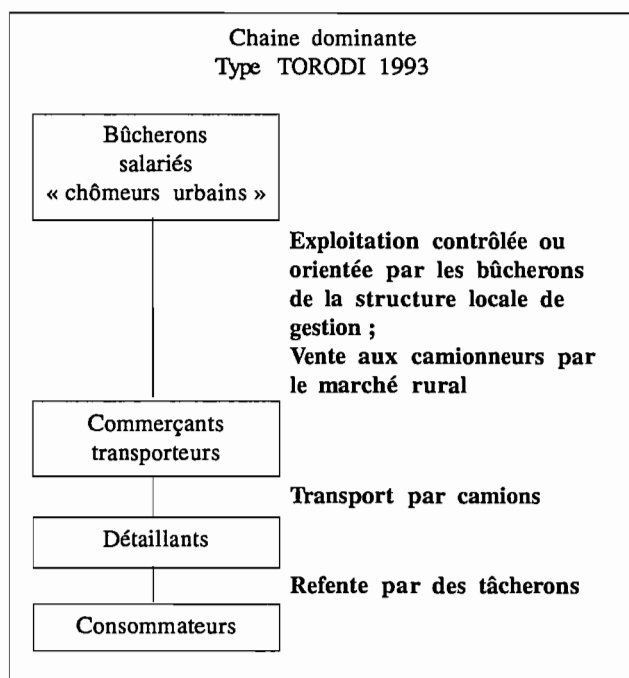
Chaine dominante
Type TORODI 1993

Bûcherons salariés « chômeurs urbains »

Exploitation contrôlée ou orientée par les bûcherons de la structure locale de gestion ;
Vente aux camionneurs par le marché rural

Commerçants transporteurs

Transport par camions

Détaillants

Refente par des tâcherons

Consommateurs